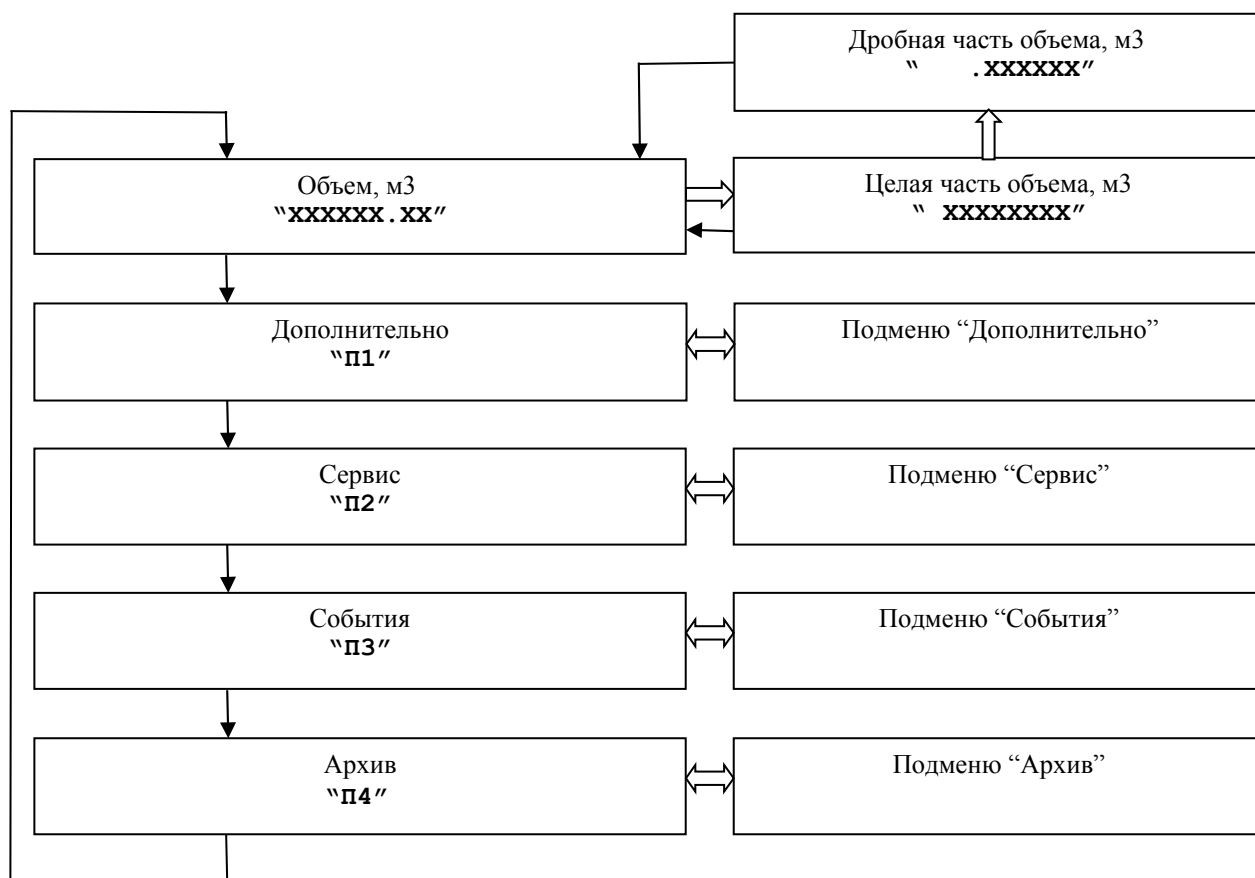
Дробная часть объема, м3
"     .XXXXXX"

Объем, м3
"XXXXXX.XX"

Целая часть объема, м3
" XXXXXXXX"

Дополнительно
"П1"

Подменю "Дополнительно"

Сервис
"П2"

Подменю "Сервис"

События
"П3"

Подменю "События"

Архив
"П4"

Подменю "Архив"